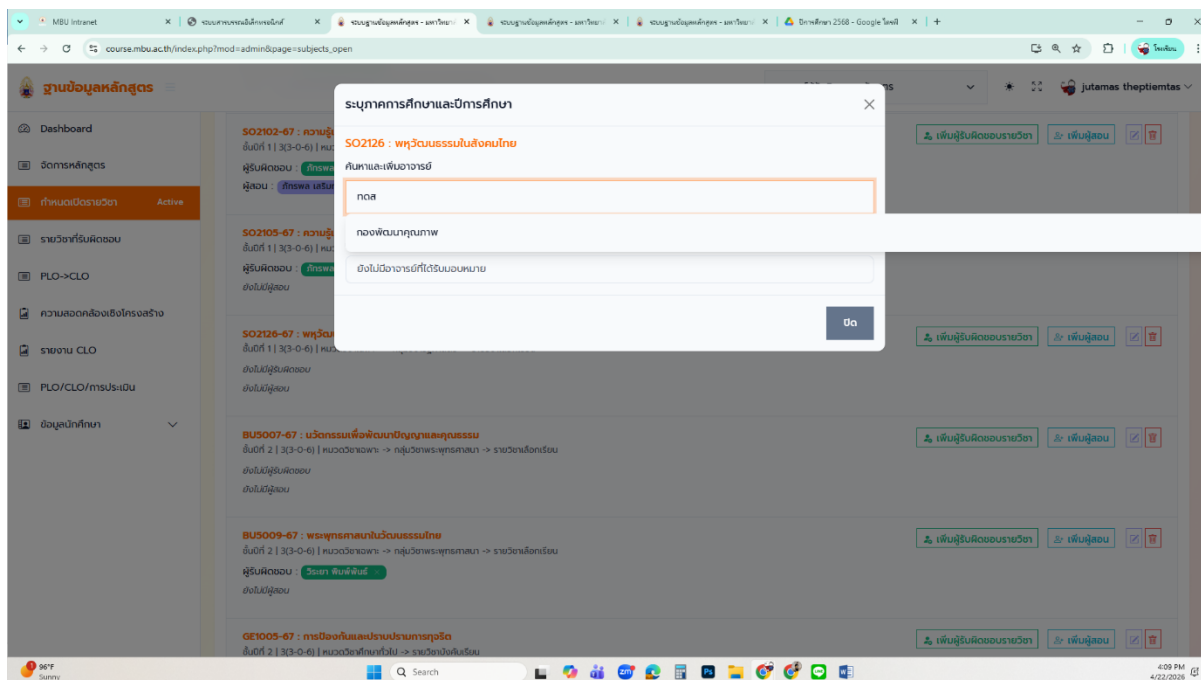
MBU Intranet | ระบบสารบรรณอิเล็กทรอนิกส์ | ระบบฐานข้อมูลหลักสูตร - มหาวิทยาลั | ระบบฐานข้อมูลหลักสูตร - มหาวิทยาลั | ระบบฐานข้อมูลหลักสูตร - มหาวิทยาลั | ปีการศึกษา 2568 - Google ไดรฟ์

course.mbu.ac.th/index.php?mod=admin&page=subjects_open

ฐานข้อมูลหลักสูตร

jutamas theptiemtas

Dashboard
จัดการหลักสูตร
กำหนดเปิดรายวิชา Active
รายวิชาที่รับผิดชอบ
PLO->CLO
ความสอดคล้องเชิงโครงสร้าง
รายงาน CLO
PLO/CLO/การประเมิน
ข้อมูลนักศึกษา

SO2102-67 : ความรู้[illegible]
ชั้นปีที่ 1 | 3(3-0-6) | หมว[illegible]
ผู้รับผิดชอบ : ภัทรพล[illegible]
ผู้สอน : ภัทรพล เสริม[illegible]

SO2105-67 : ความรู้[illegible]
ชั้นปีที่ 1 | 3(3-0-6) | หมว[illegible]
ผู้รับผิดชอบ : ภัทรพล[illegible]
ยังไม่มีผู้สอน

SO2126-67 : พหุวัฒ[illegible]
ชั้นปีที่ 1 | 3(3-0-6) | หมว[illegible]
ยังไม่มีผู้รับผิดชอบ
ยังไม่มีผู้สอน

BU5007-67 : นวัตกรรมเพื่อพัฒนาปัญญาและคุณธรรม
ชั้นปีที่ 2 | 3(3-0-6) | หมวดวิชาเฉพาะ -> กลุ่มวิชาพระพุทธศาสนา -> รายวิชาเลือกเรียน
ยังไม่มีผู้รับผิดชอบ
ยังไม่มีผู้สอน

BU5009-67 : พระพุทธศาสนาในวัฒนธรรมไทย
ชั้นปีที่ 2 | 3(3-0-6) | หมวดวิชาเฉพาะ -> กลุ่มวิชาพระพุทธศาสนา -> รายวิชาเลือกเรียน
ผู้รับผิดชอบ : วีระยา พิมพ์พันธ์
ยังไม่มีผู้สอน

GE1005-67 : การป้องกันและปราบปรามการทุจริต
ชั้นปีที่ 2 | 3(3-0-6) | หมวดวิชาศึกษาทั่วไป -> รายวิชาบังคับเรียน

เพิ่มผู้รับผิดชอบรายวิชา
เพิ่มผู้สอน

ระบุภาคการศึกษาและปีการศึกษา
SO2126 : พหุวัฒนธรรมในสังคมไทย
ค้นหาและเพิ่มอาจารย์
กอง
กองพัฒนาคุณภาพ
ยังไม่มีอาจารย์ที่ได้รับมอบหมาย
ปิด

96°F Sunny
Search
4:09 PM
4/22/2026